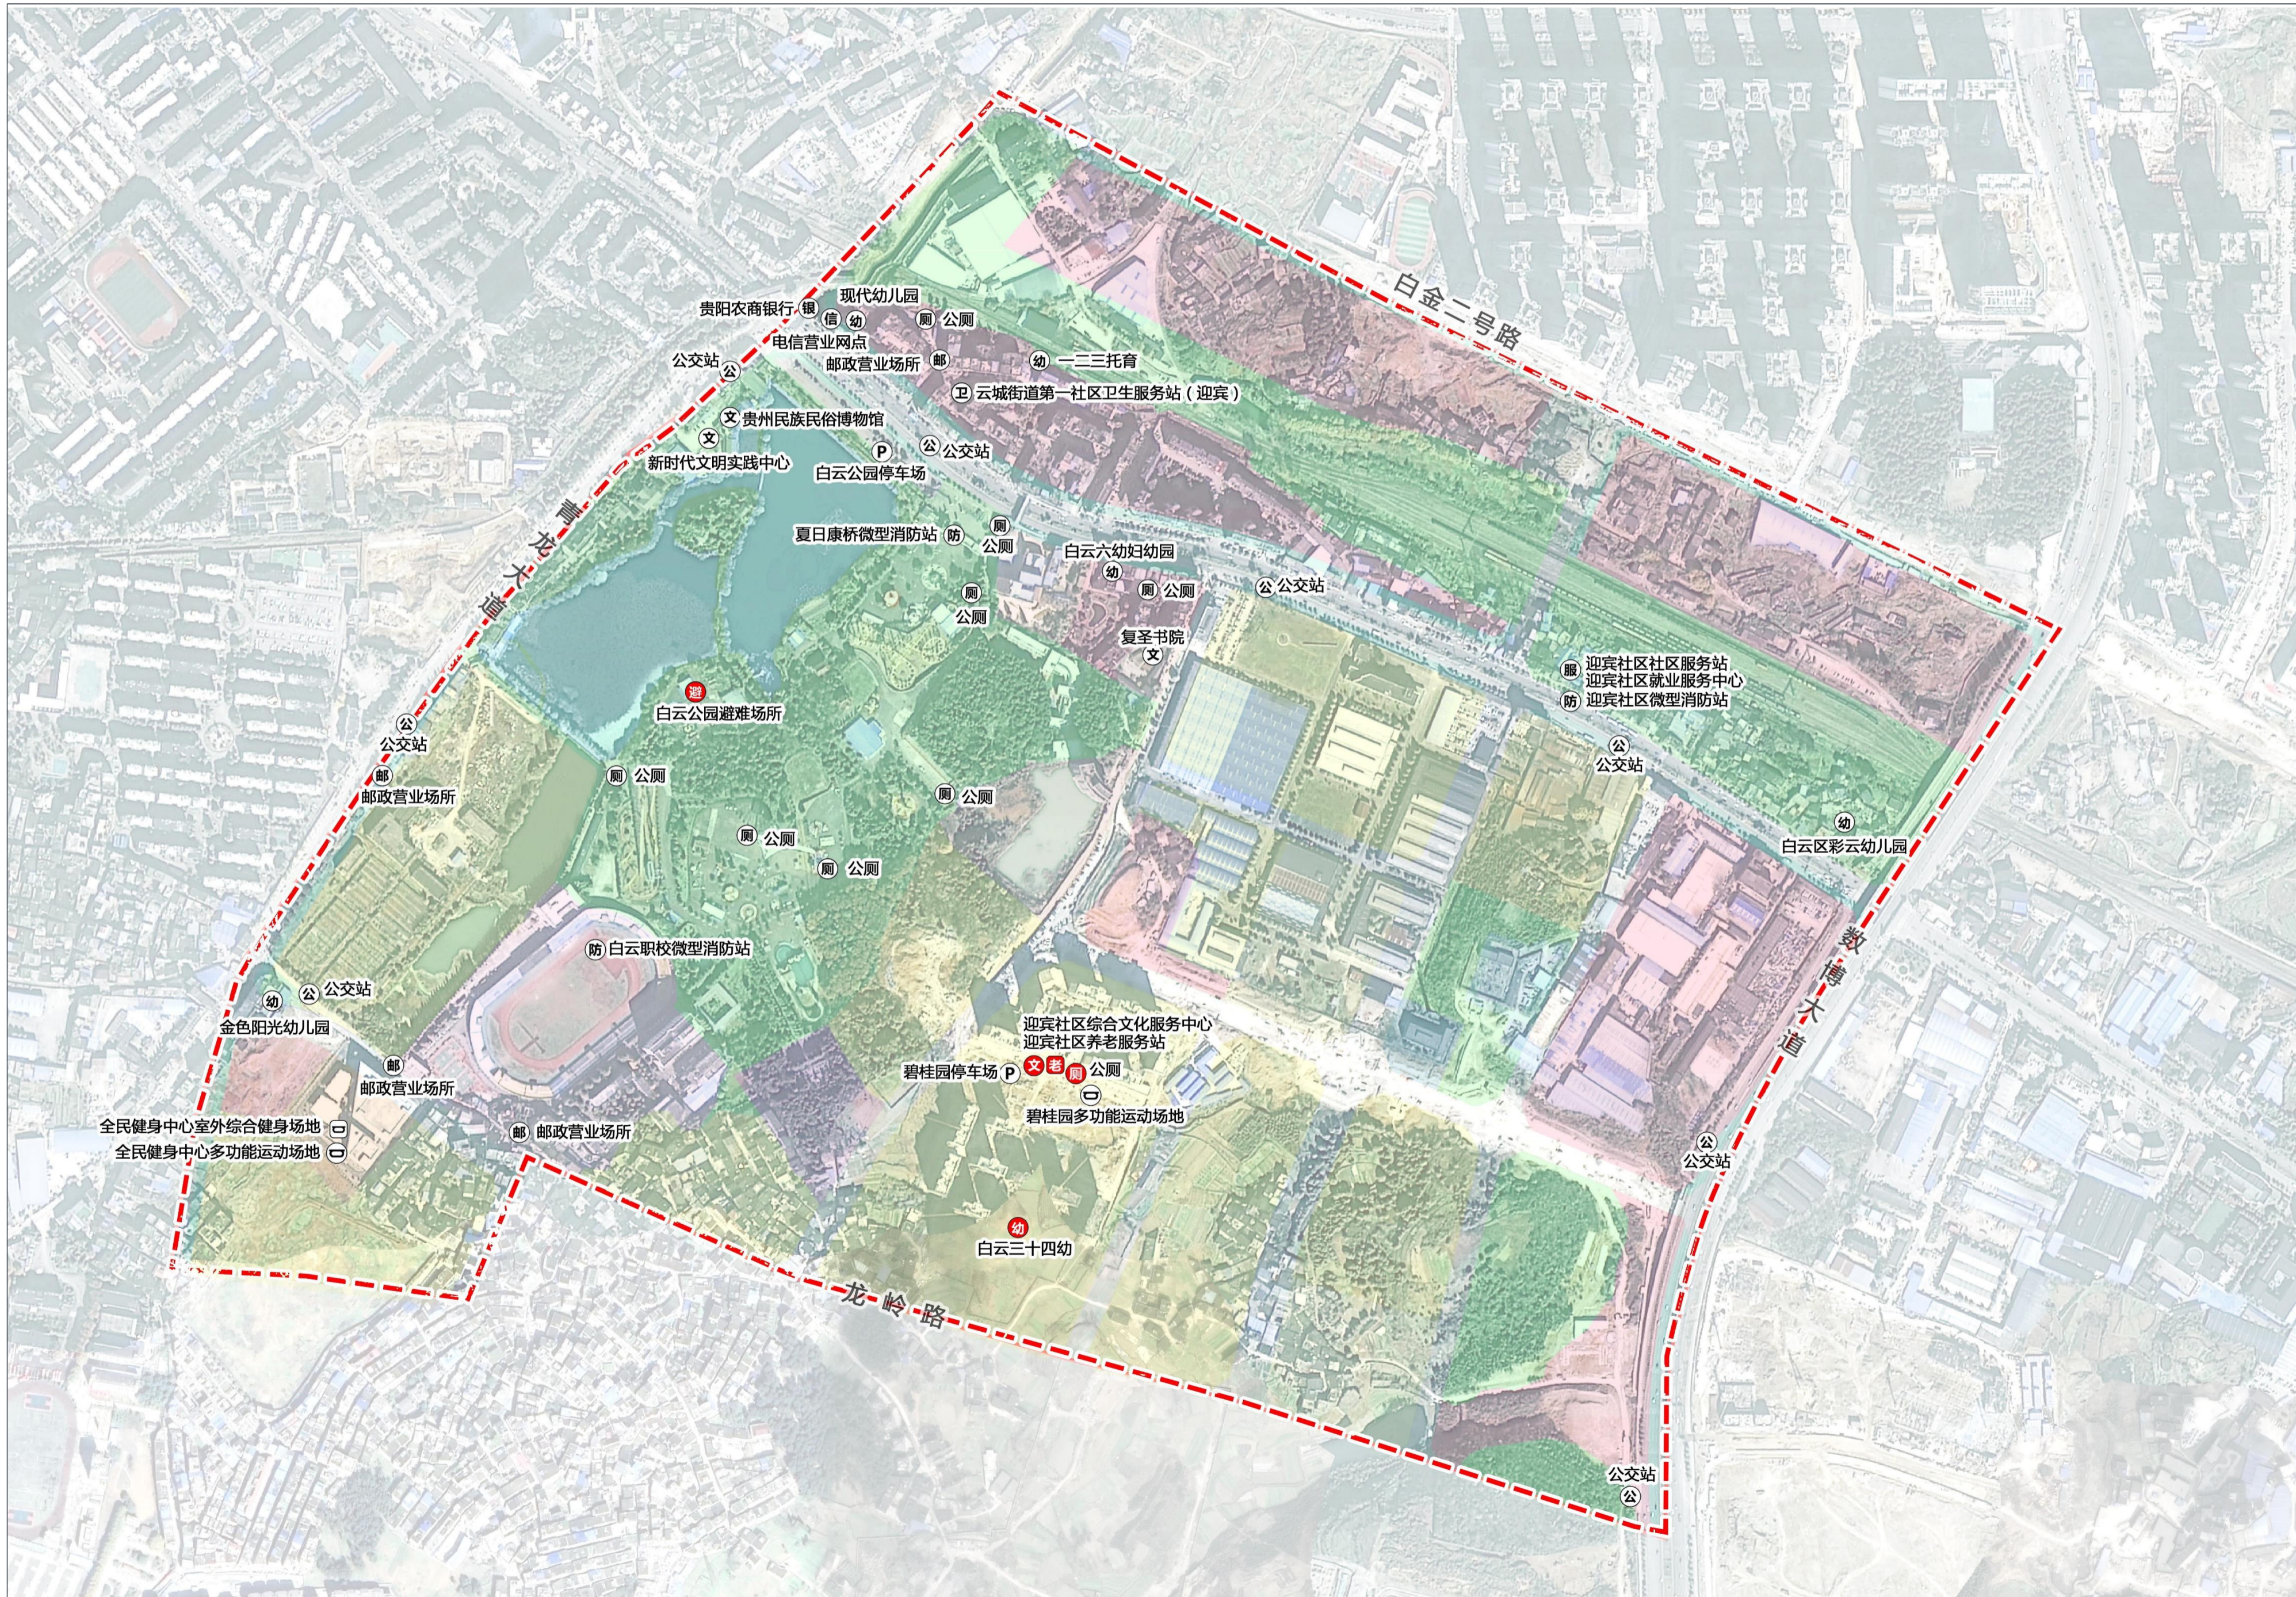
白金二号路
贵阳农商银行 银
现代幼儿园
信 幼
厕 公厕
电信营业网点
邮政营业场所 邮
幼 一二三托育
卫 云城街道第一社区卫生服务站（迎宾）
公交站 公
文 贵州民族民俗博物馆
文
新时代文明实践中心
P 白云公园停车场
公 公交站
厕
夏日康桥微型消防站 防
公厕
白云六幼妇幼园
幼
厕 公厕
公 公交站
厕
公厕
复圣书院
文
青龙大道
避
白云公园避难场所
迎宾社区社区服务站
迎宾社区就业服务中心
防 迎宾社区微型消防站
公
公交站
公
公交站
邮
邮政营业场所
厕 公厕
厕 公厕
厕 公厕
厕 公厕
幼
白云区彩云幼儿园
防 白云职校微型消防站
公 公交站
幼
金色阳光幼儿园
迎宾社区综合文化服务中心
迎宾社区养老服务站
碧桂园停车场 P 文 老 厕 公厕
D
碧桂园多功能运动场地
邮
邮政营业场所
全民健身中心室外综合健身场地 D
全民健身中心多功能运动场地 D
邮 邮政营业场所
数博大道
公
公交站
幼
白云三十四幼
龙岭路
公交站
公